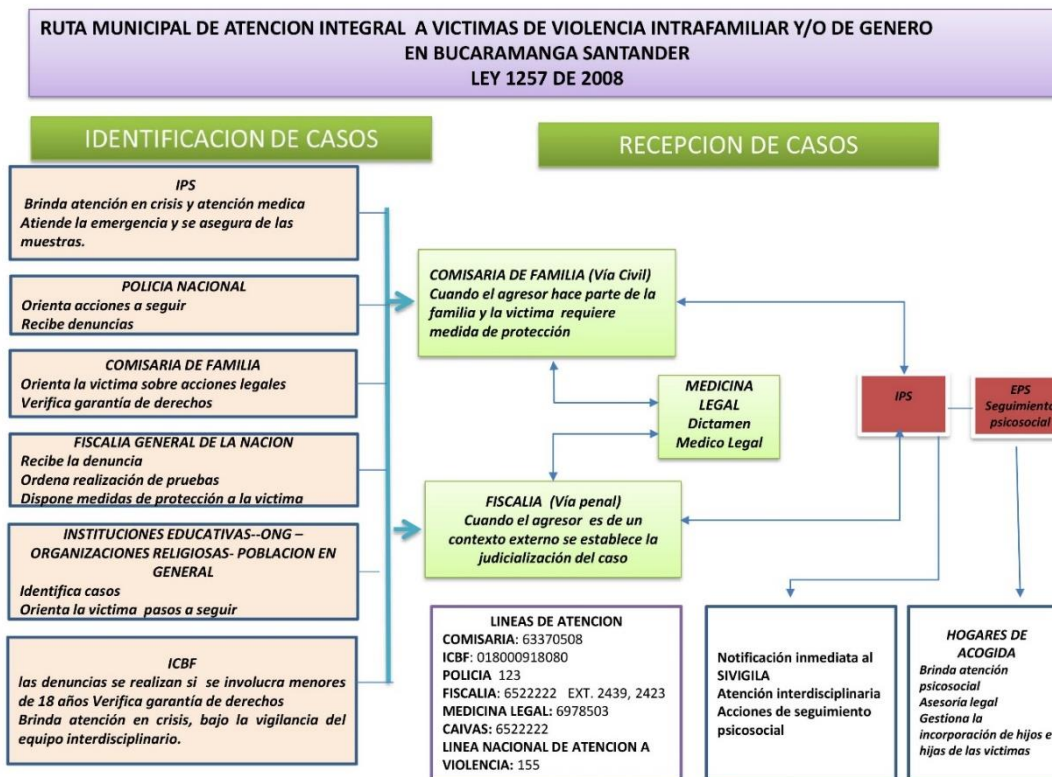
RUTA MUNICIPAL DE ATENCION INTEGRAL A VICTIMAS DE VIOLENCIA INTRAFAMILIAR Y/O DE GENERO
EN BUCARAMANGA SANTANDER
LEY 1257 DE 2008

IDENTIFICACION DE CASOS

IPS
Brinda atención en crisis y atención medica
Atiende la emergencia y se asegura de las muestras.

POLICIA NACIONAL
Orienta acciones a seguir
Recibe denuncias

COMISARIA DE FAMILIA
Orienta la victima sobre acciones legales
Verifica garantía de derechos

FISCALIA GENERAL DE LA NACION
Recibe la denuncia
Ordena realización de pruebas
Dispone medidas de protección a la victima

INSTITUCIONES EDUCATIVAS--ONG – ORGANIZACIONES RELIGIOSAS- POBLACION EN GENERAL
Identifica casos
Orienta la victima pasos a seguir

ICBF
las denuncias se realizan si se involucra menores de 18 años Verifica garantía de derechos
Brinda atención en crisis, bajo la vigilancia del equipo interdisciplinario.

RECEPCION DE CASOS

COMISARIA DE FAMILIA (Vía Civil)
Cuando el agresor hace parte de la familia y la victima requiere medida de protección

MEDICINA LEGAL
Dictamen
Medico Legal

FISCALIA (Vía penal)
Cuando el agresor es de un contexto externo se establece la judicialización del caso

IPS

EPS
Seguimiento psicosocial

LINEAS DE ATENCION
COMISARIA: 63370508
ICBF: 018000918080
POLICIA 123
FISCALIA: 6522222 EXT. 2439, 2423
MEDICINA LEGAL: 6978503
CAIVAS: 6522222
LINEA NACIONAL DE ATENCION A VIOLENCIA: 155

Notificación inmediata al SIVIGILA
Atención interdisciplinaria
Acciones de seguimiento psicosocial

HOGARES DE ACOGIDA
Brinda atención psicosocial
Asesoria legal
Gestiona la incorporación de hijos e hijas de las victimas